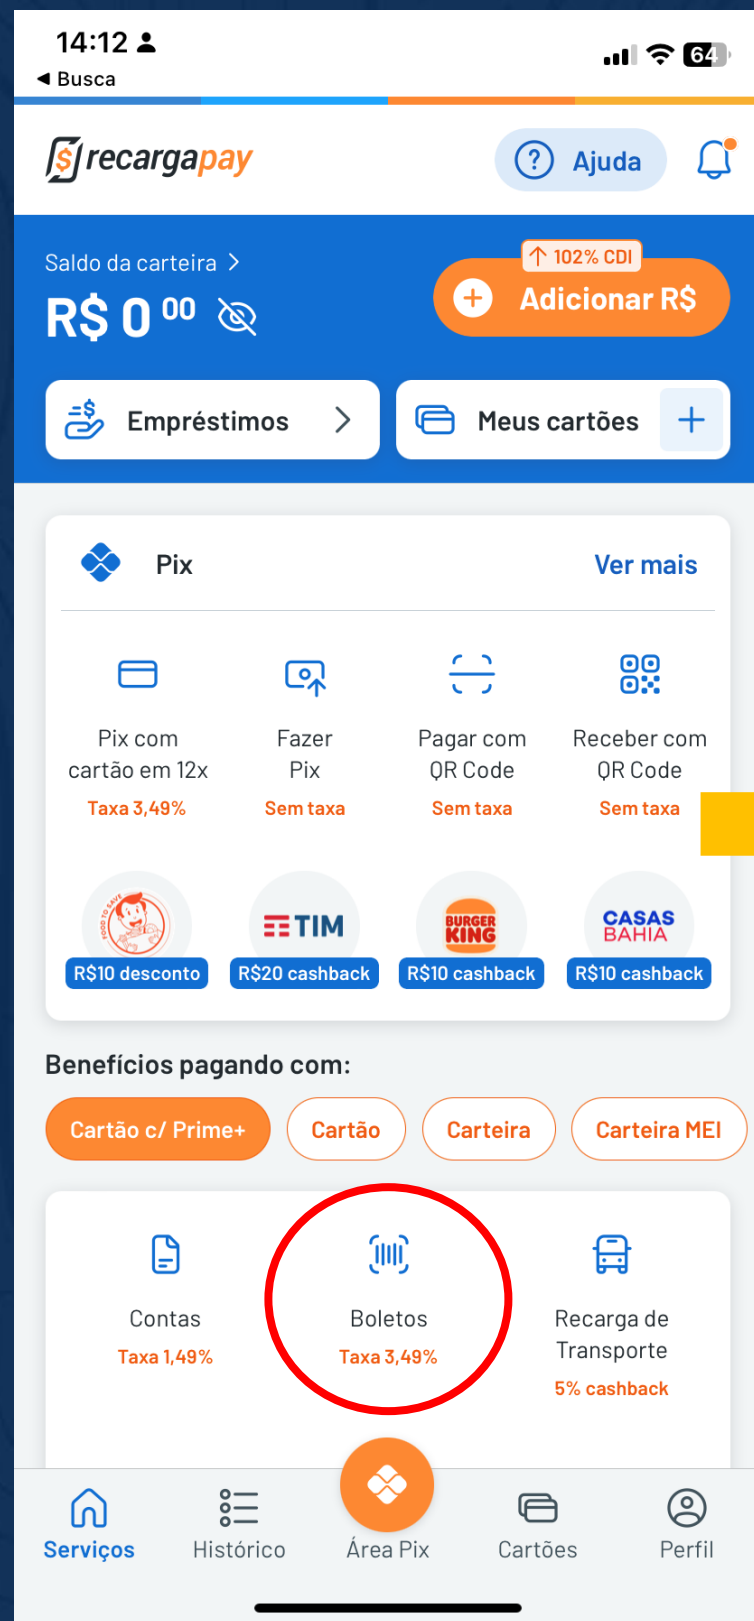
14:12
◀ Busca
64

recargapay
Ajuda

Saldo da carteira >
R$ 0 00
102% CDI
Adicionar R$

Empréstimos >
Meus cartões +

Pix
Ver mais

Pix com cartão em 12x
Taxa 3,49%

Fazer Pix
Sem taxa

Pagar com QR Code
Sem taxa

Receber com QR Code
Sem taxa

FOOD TO SAVE
R$10 desconto

TIM
R$20 cashback

BURGER KING
R$10 cashback

CASAS BAHIA
R$10 cashback

Benefícios pagando com:

Cartão c/ Prime+
Cartão
Carteira
Carteira MEI

Contas
Taxa 1,49%

Boletos
Taxa 3,49%

Recarga de Transporte
5% cashback

Serviços
Histórico
Área Pix
Cartões
Perfil